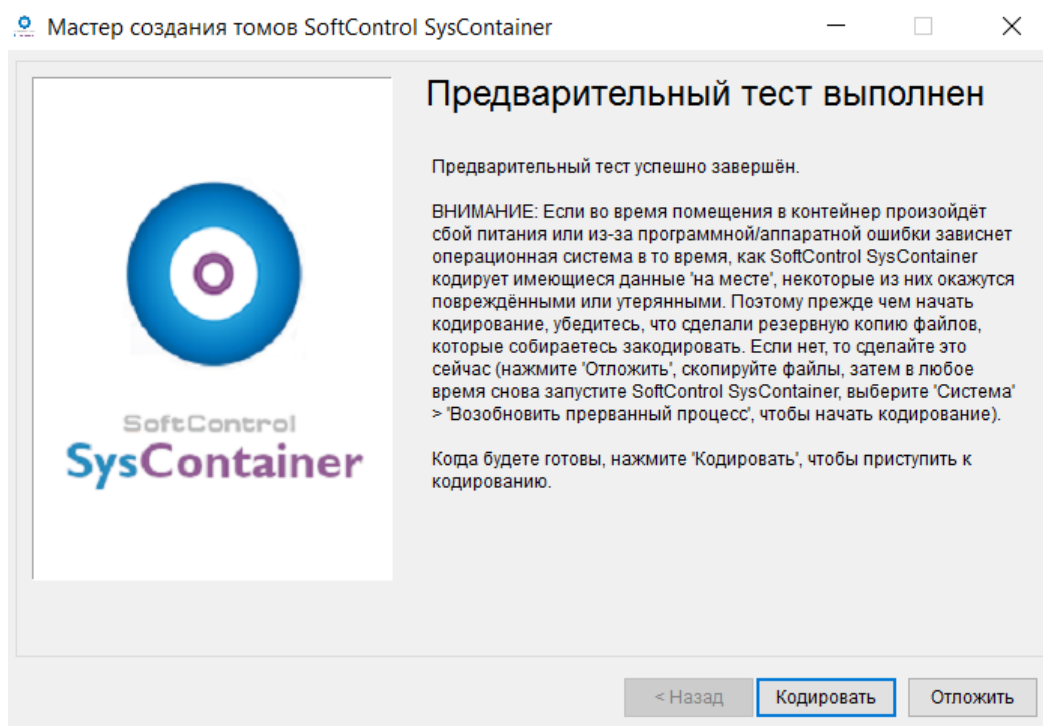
Мастер создания томов SoftControl SysContainer

Предварительный тест выполнен

Предварительный тест успешно завершён.

ВНИМАНИЕ: Если во время помещения в контейнер произойдёт сбой питания или из-за программной/аппаратной ошибки зависнет операционная система в то время, как SoftControl SysContainer кодирует имеющиеся данные 'на месте', некоторые из них окажутся повреждёнными или утерянными. Поэтому прежде чем начать кодирование, убедитесь, что сделали резервную копию файлов, которые собираетесь закодировать. Если нет, то сделайте это сейчас (нажмите 'Отложить', скопируйте файлы, затем в любое время снова запустите SoftControl SysContainer, выберите 'Система' > 'Возобновить прерванный процесс', чтобы начать кодирование).

Когда будете готовы, нажмите 'Кодировать', чтобы приступить к кодированию.

SoftControl
SysContainer

< Назад
Кодировать
Отложить